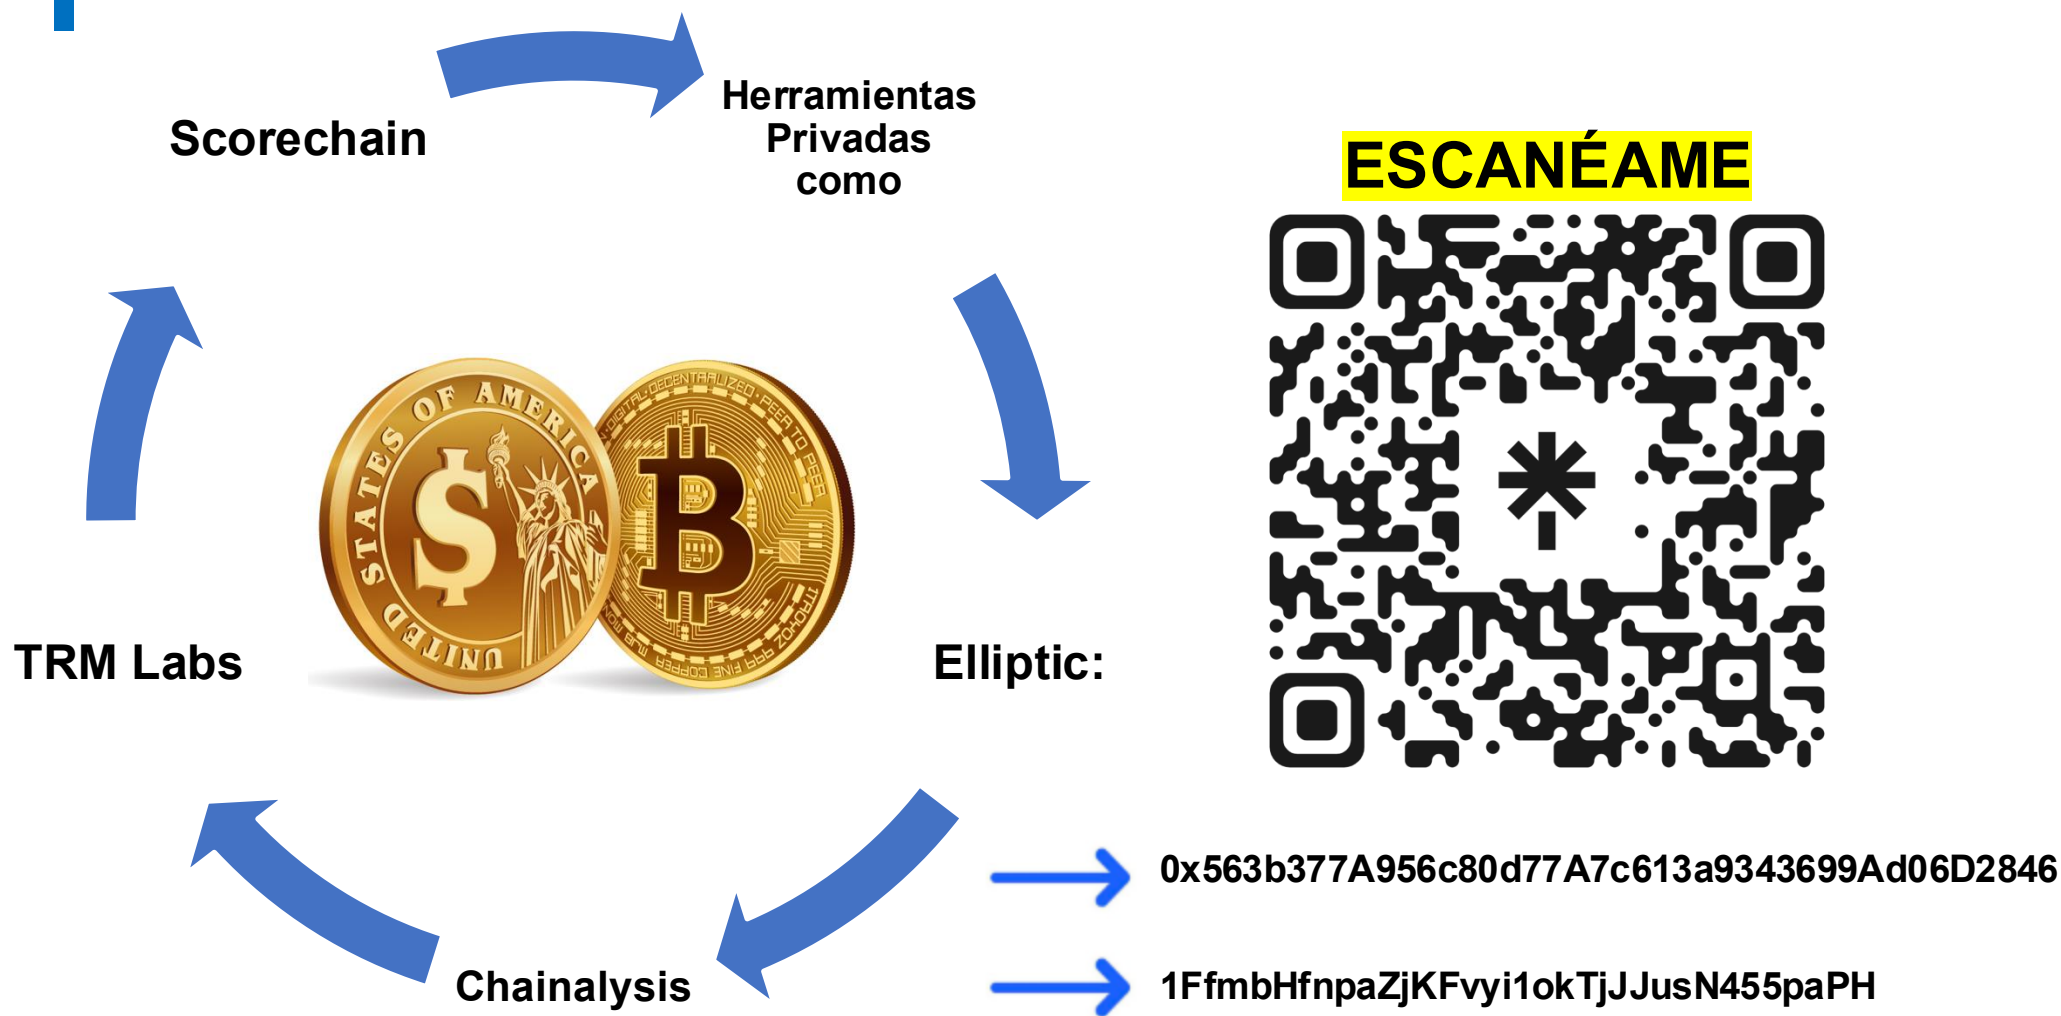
Scorechain

Herramientas Privadas como

ESCANÉAME

STATES OF AMERICA
UNITED

DIGITAL DECENTRALIZED PEER TO PEER

TRM Labs

Elliptic:

Chainalysis

0x563b377A956c80d77A7c613a9343699Ad06D2846

1FfmbHfnpaZjKFvyi1okTjJJusN455paPH